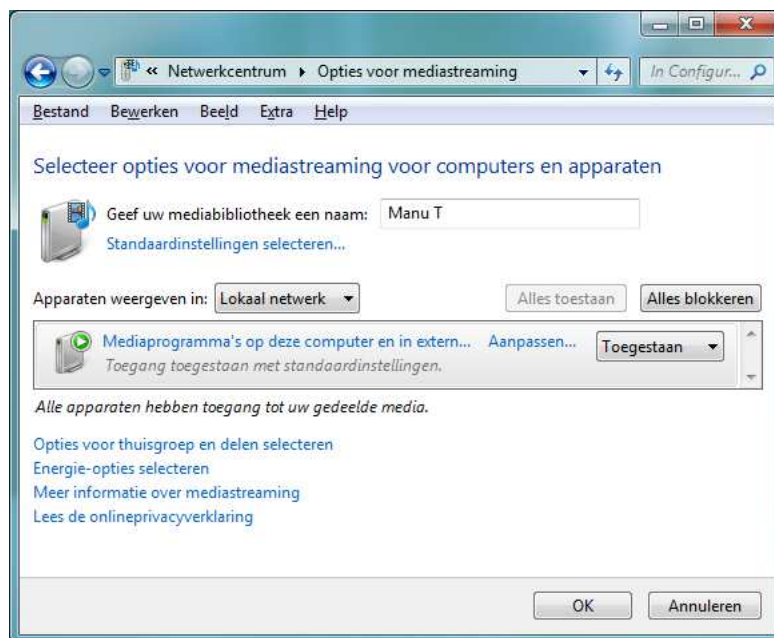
« Netwerkcentrum ▸ Opties voor mediastreaming

In Configur...

Bestand Bewerken Beeld Extra Help

Selecteer opties voor mediastreaming voor computers en apparaten

Geef uw mediabibliotheek een naam: Manu T

Standaardinstellingen selecteren...

Apparaten weergeven in: Lokaal netwerk

Alles toestaan

Alles blokkeren

Mediaprogramma's op deze computer en in extern... Aanpassen...

Toegestaan

Toegang toegestaan met standaardinstellingen.

Alle apparaten hebben toegang tot uw gedeelde media.

Opties voor thuisgroep en delen selecteren

Energie-opties selecteren

Meer informatie over mediastreaming

Lees de onlineprivacyverklaring

OK

Annuleren